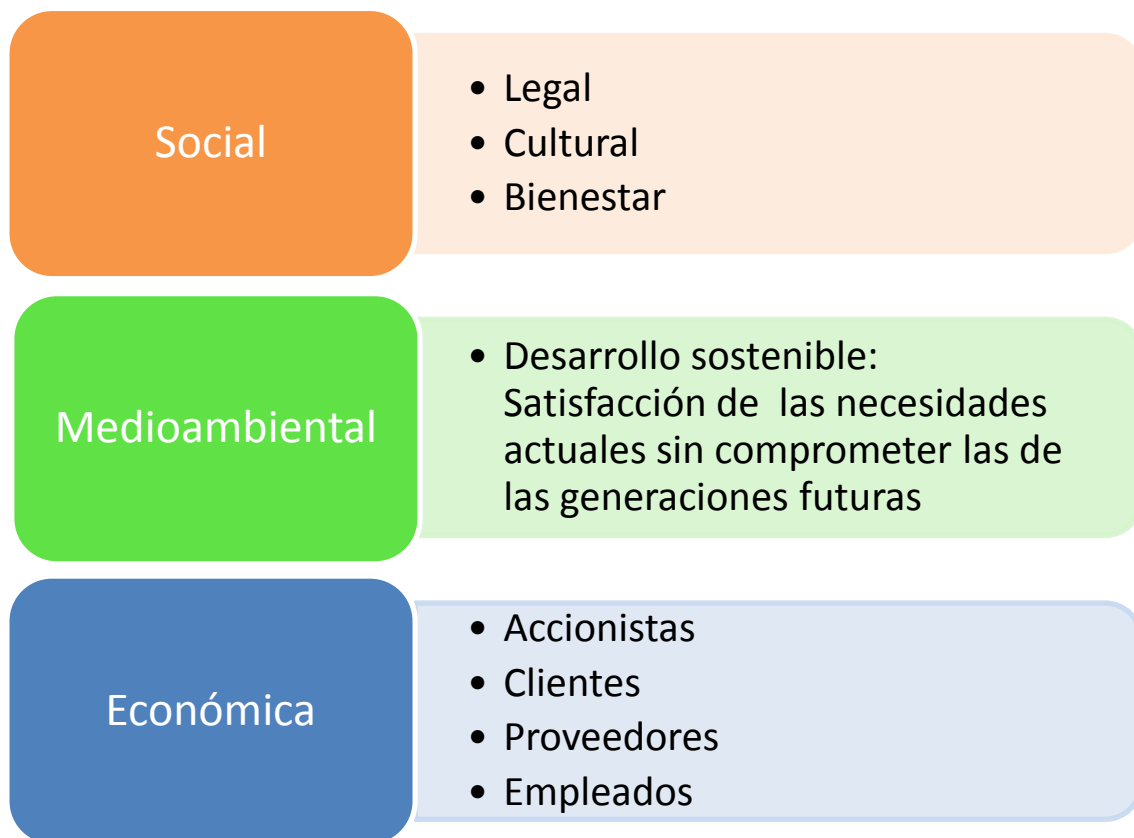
Social

- Legal
- Cultural
- Bienestar

Medioambiental

- Desarrollo sostenible: Satisfacción de las necesidades actuales sin comprometer las de las generaciones futuras

Económica

- Accionistas
- Clientes
- Proveedores
- Empleados